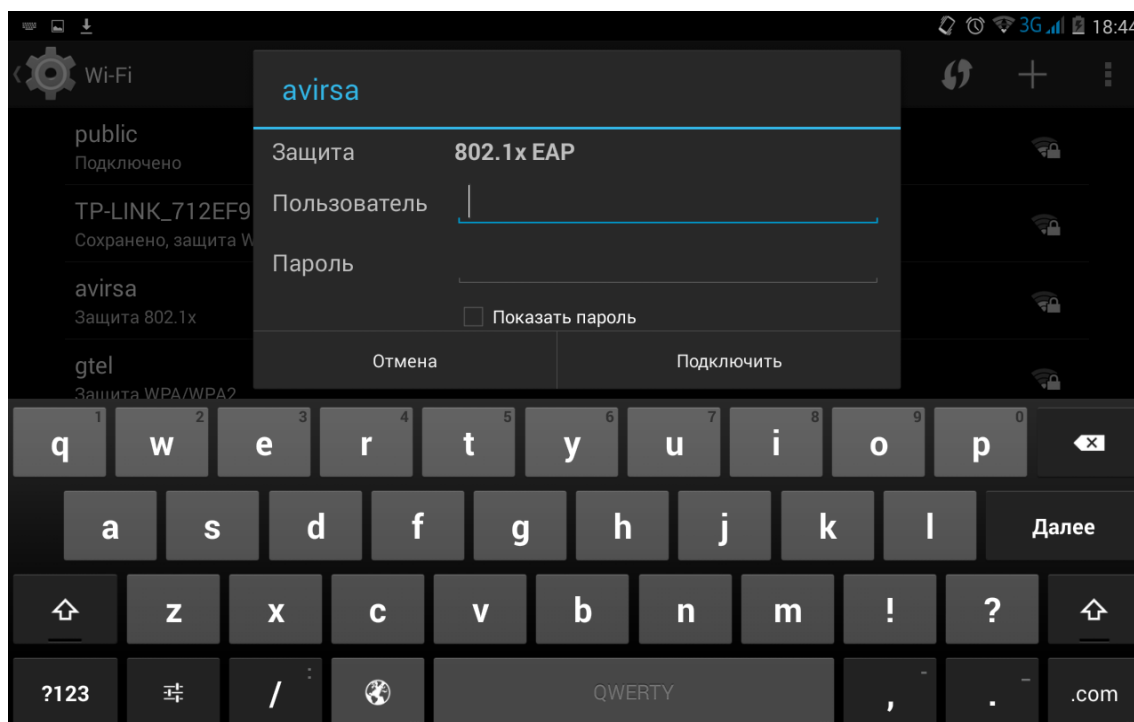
3G 18:44

Wi-Fi

public
Подключено

TP-LINK_712EF9
Сохранено, защита W

avirsa
Защита 802.1x

gtel
Защита WPA/WPA2

avirsa

Защита 802.1x EAP

Пользователь

Пароль

Показать пароль

Отмена

Подключить

1 q 2 w 3 e 4 r 5 t 6 y 7 u 8 i 9 o 0 p

a s d f g h j k l Далее

z x c v b n m ! ?

?123 / : QWERTY , - . - .com